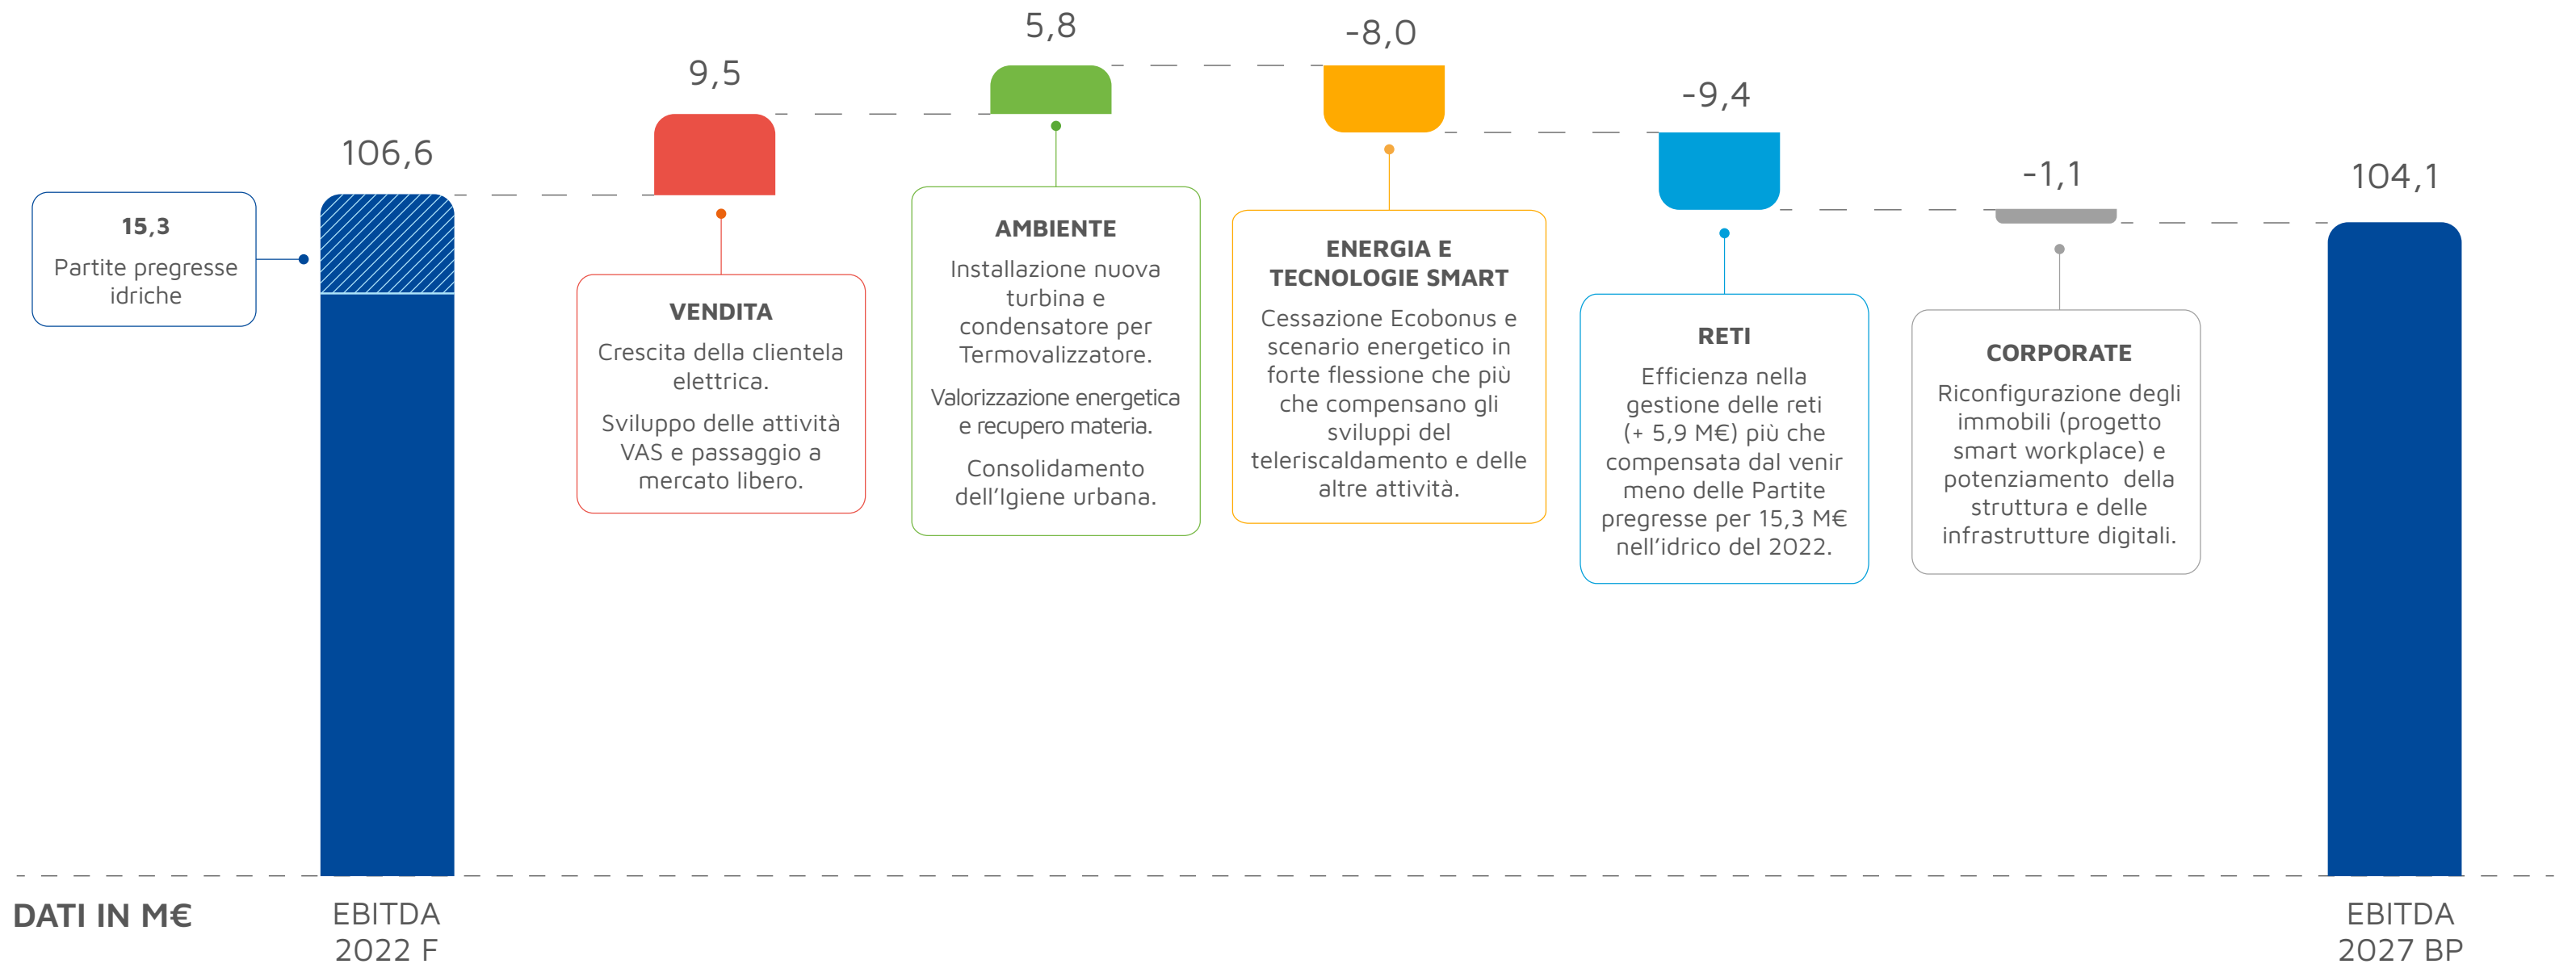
15,3
Partite pregresse idriche

106,6

9,5

VENDITA
Crescita della clientela elettrica.
Sviluppo delle attività VAS e passaggio a mercato libero.

5,8

AMBIENTE
Installazione nuova turbina e condensatore per Termovalizzatore.
Valorizzazione energetica e recupero materia.
Consolidamento dell'Igiene urbana.

-8,0

ENERGIA E TECNOLOGIE SMART
Cessazione Ecobonus e scenario energetico in forte flessione che più che compensano gli sviluppi del teleriscaldamento e delle altre attività.

-9,4

RETI
Efficienza nella gestione delle reti (+ 5,9 M€) più che compensata dal venir meno delle Partite pregresse per 15,3 M€ nell'idrico del 2022.

-1,1

CORPORATE
Riconfigurazione degli immobili (progetto smart workplace) e potenziamento della struttura e delle infrastrutture digitali.

104,1

DATI IN M€

EBITDA 2022 F

EBITDA 2027 BP